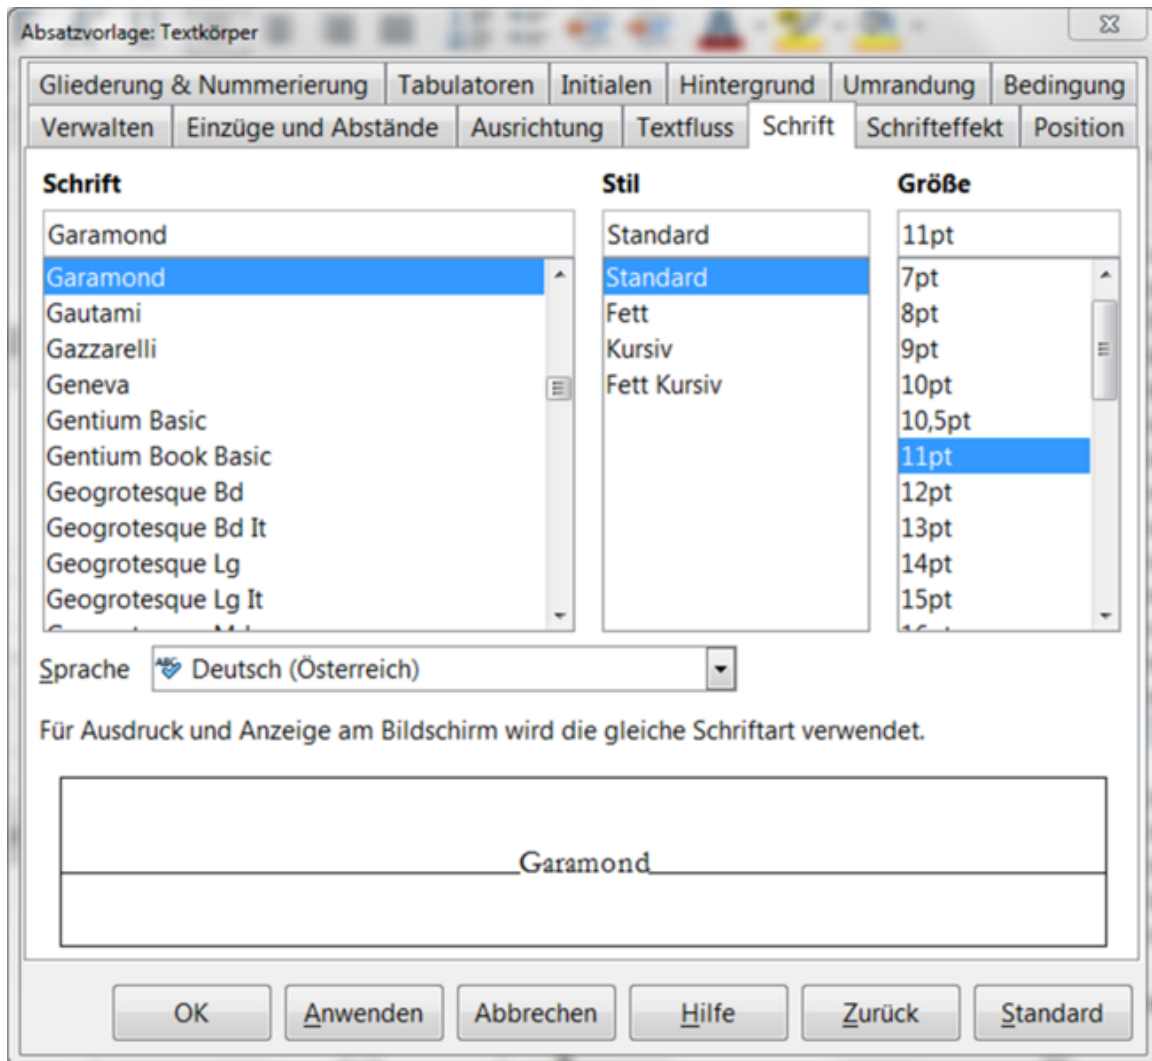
Absatzvorlage: Textkörper

Gliederung & Nummerierung | Tabulatoren | Initialen | Hintergrund | Umrandung | Bedingung
Verwalten | Einzüge und Abstände | Ausrichtung | Textfluss | Schrift | Schrifteffekt | Position

Schrift
Garamond
Garamond
Gautami
Gazzarelli
Geneva
Gentium Basic
Gentium Book Basic
Geogrotesque Bd
Geogrotesque Bd It
Geogrotesque Lg
Geogrotesque Lg It

Stil
Standard
Standard
Fett
Kursiv
Fett Kursiv

Größe
11pt
7pt
8pt
9pt
10pt
10,5pt
11pt
12pt
13pt
14pt
15pt

Sprache Deutsch (Österreich)

Für Ausdruck und Anzeige am Bildschirm wird die gleiche Schriftart verwendet.

Garamond

OK | Anwenden | Abbrechen | Hilfe | Zurück | Standard